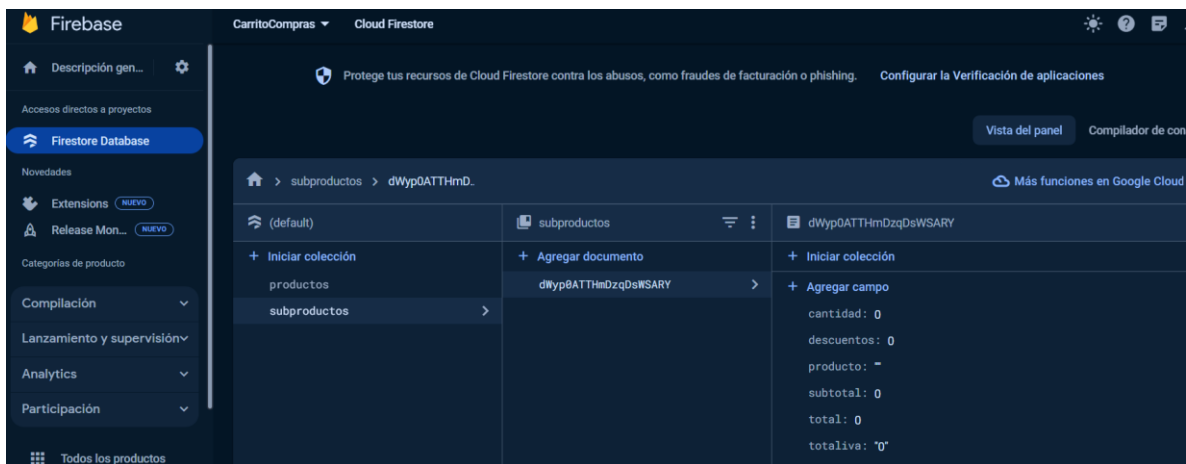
Firebase
CarritoCompras ▾ Cloud Firestore

Descripción gen...
Accesos directos a proyectos
Firestore Database
Novedades
Extensions NUEVO
Release Mon... NUEVO
Categorías de producto
Compilación
Lanzamiento y supervisión
Analytics
Participación
Todos los productos

Protege tus recursos de Cloud Firestore contra los abusos, como fraudes de facturación o phishing. Configurar la Verificación de aplicaciones

Vista del panel Compilador de con

> subproductos > dWyp0ATTHmD..
Más funciones en Google Cloud

(default)
+ Iniciar colección
productos
subproductos

subproductos
+ Agregar documento
dWyp0ATTHmDzqDsWSARY

dWyp0ATTHmDzqDsWSARY
+ Iniciar colección
+ Agregar campo
cantidad: 0
descuentos: 0
producto: ""
subtotal: 0
total: 0
totaliva: "0"